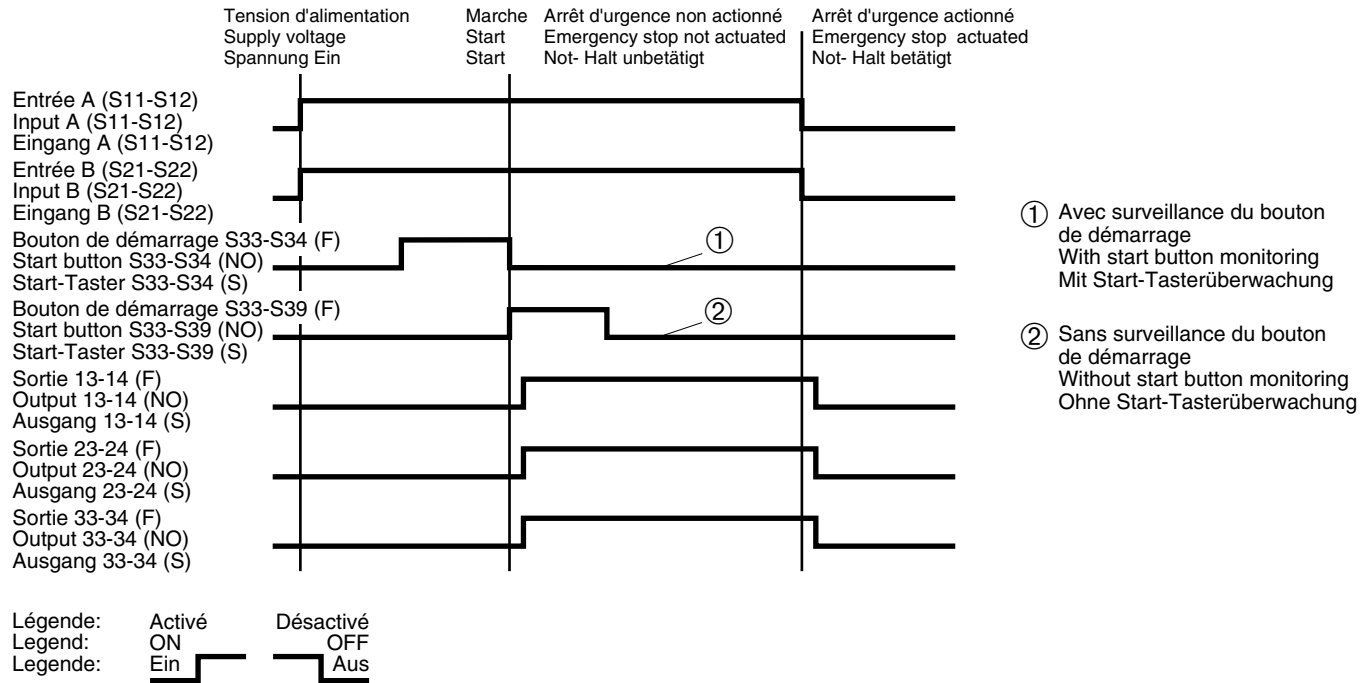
Tension d'alimentation
Supply voltage
Spannung Ein

Marche
Start
Start

Arrêt d'urgence non actionné
Emergency stop not actuated
Not- Halt unbetätigt

Arrêt d'urgence actionné
Emergency stop actuated
Not- Halt betätigt

Entrée A (S11-S12)
Input A (S11-S12)
Eingang A (S11-S12)

Entrée B (S21-S22)
Input B (S21-S22)
Eingang B (S21-S22)

Bouton de démarrage S33-S34 (F)
Start button S33-S34 (NO)
Start-Taster S33-S34 (S)

①

Bouton de démarrage S33-S39 (F)
Start button S33-S39 (NO)
Start-Taster S33-S39 (S)

②

Sortie 13-14 (F)
Output 13-14 (NO)
Ausgang 13-14 (S)

Sortie 23-24 (F)
Output 23-24 (NO)
Ausgang 23-24 (S)

Sortie 33-34 (F)
Output 33-34 (NO)
Ausgang 33-34 (S)

① Avec surveillance du bouton de démarrage
With start button monitoring
Mit Start-Tasterüberwachung

② Sans surveillance du bouton de démarrage
Without start button monitoring
Ohne Start-Tasterüberwachung

Légende: Activé Désactivé
Legend: ON OFF
Legende: Ein Aus